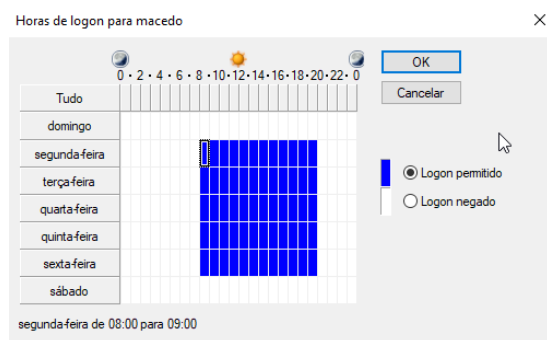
Horas de logon para macedo

0 • 2 • 4 • 6 • 8 • 10 • 12 • 14 • 16 • 18 • 20 • 22 • 0

OK

Cancelar

Tudo

domingo

segunda-feira

terça-feira

quarta-feira

quinta-feira

sexta-feira

sábado

Logon permitido

Logon negado

segunda-feira de 08:00 para 09:00